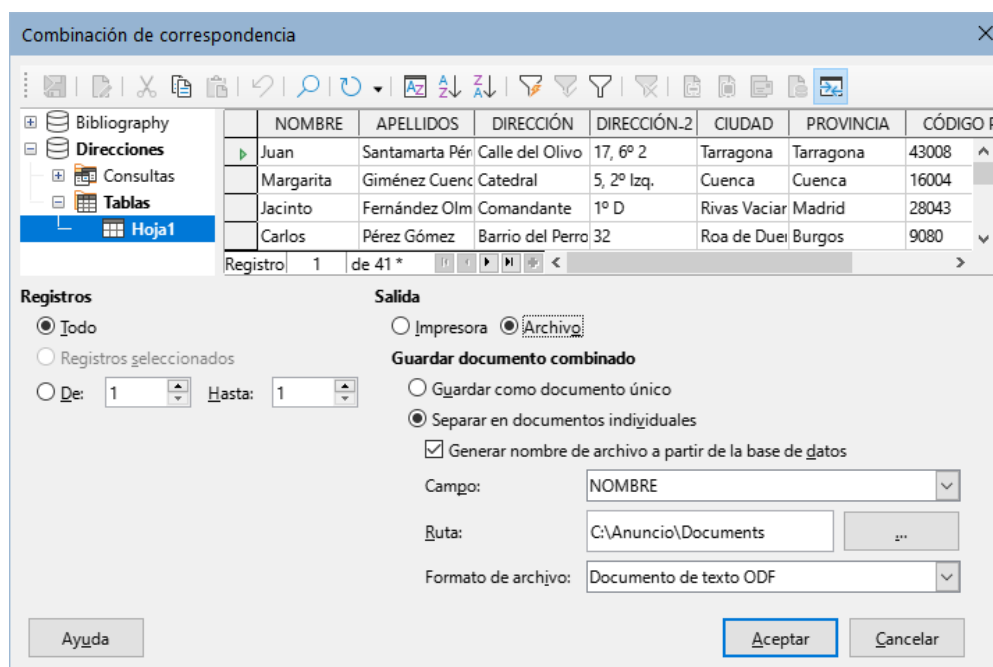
Combinación de correspondencia

Bibliography
Direcciones
Consultas
Tablas
Hoja1

| | NOMBRE | APELLIDOS | DIRECCIÓN | DIRECCIÓN_2 | CIUDAD | PROVINCIA | CÓDIGO P |
|---|---|---|---|---|---|---|---|
| | Juan | Santamarta Pér | Calle del Olivo | 17, 6º 2 | Tarragona | Tarragona | 43008 |
| | Margarita | Giménez Cuenc | Catedral | 5, 2º Izq. | Cuenca | Cuenca | 16004 |
| | Jacinto | Fernández Olm | Comandante | 1º D | Rivas Vaciar | Madrid | 28043 |
| | Carlos | Pérez Gómez | Barrio del Perro | 32 | Roa de Duer | Burgos | 9080 |

Registro 1 de 41 *

Registros
Todo
Registros seleccionados
De: 1 Hasta: 1

Salida
Impresora Archivo
Guardar documento combinado
Guardar como documento único
Separar en documentos individuales
Generar nombre de archivo a partir de la base de datos
Campo: NOMBRE
Ruta: C:\Anuncio\Documents ...
Formato de archivo: Documento de texto ODF

Ayuda
Aceptar
Cancelar